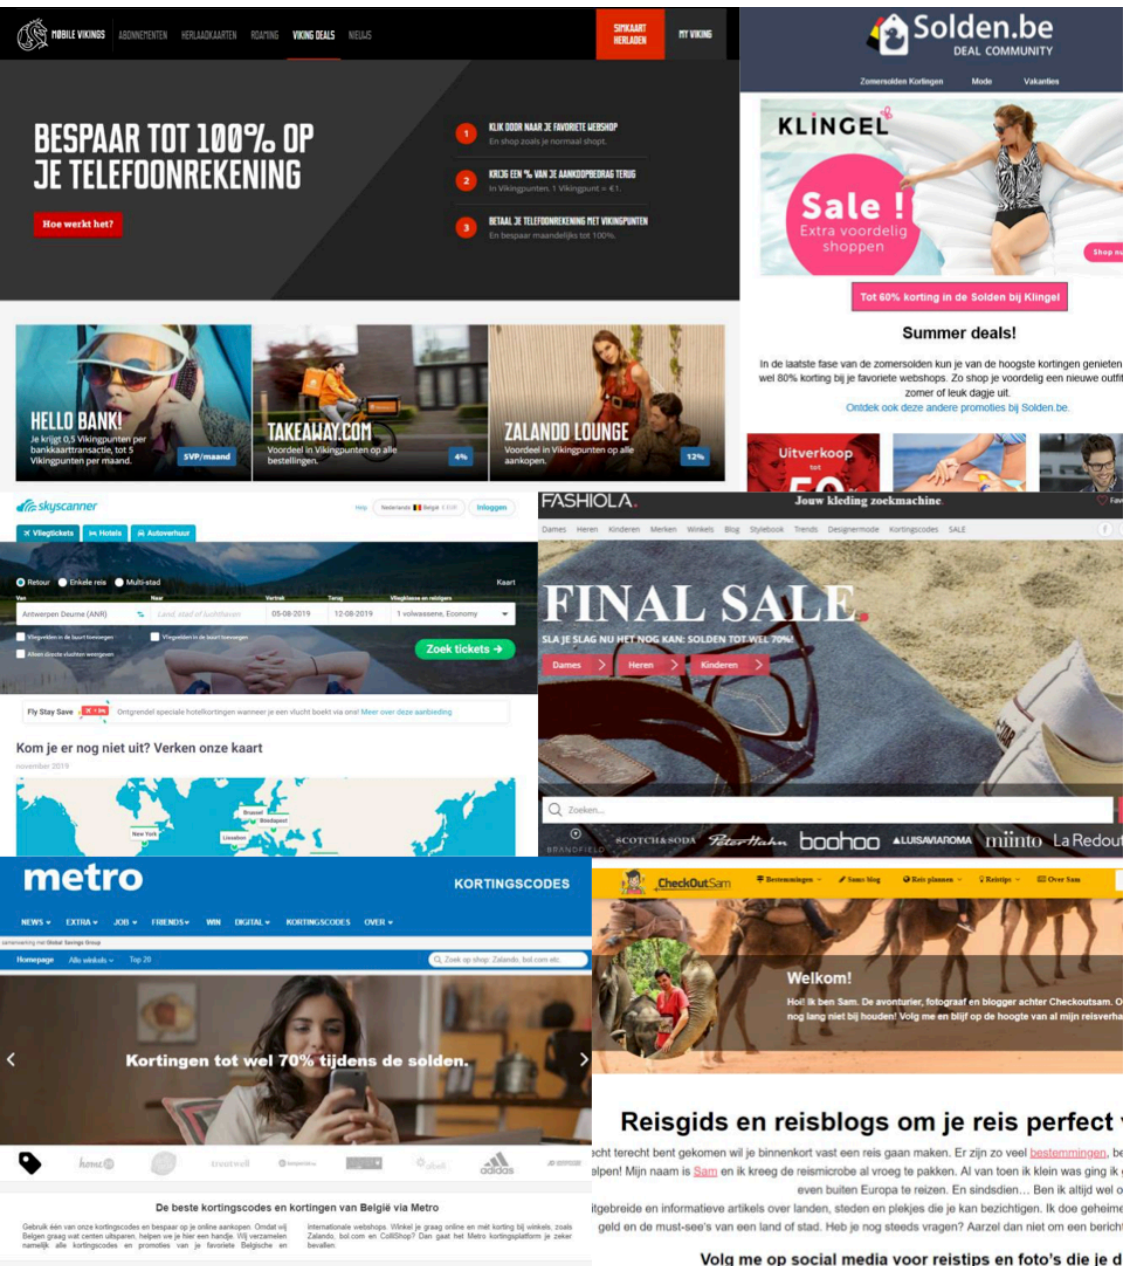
MOBILE VIKINGS ABONNEMENTEN HERLAADKAARTEN ROAMING VIKING DEALS NIEUWS SIMKAART HERLADEN MY VIKING

BESPAAR TOT 100% OP JE TELEFOONREKENING

Hoe werkt het?

1 KLIK DOOR NAAR JE FAVORIETE WEBSHOP
En shop zoals je normaal shopt.

2 KRIJG EEN % VAN JE AANKOOPBEDRAG TERUG
In Vikingpunten. 1 Vikingpunt = €1.

3 BETAAL JE TELEFOONREKENING MET VIKINGPUNTEN
En bespaar maandelijks tot 100%.

HELLO BANK!
Je krijgt 0,5 Vikingpunten per bankkaarttransactie, tot 5 Vikingpunten per maand.
5VP/maand

TAKEAWAY.COM
Voordeel in Vikingpunten op alle bestellingen.
4%

ZALANDO LOUNGE
Voordeel in Vikingpunten op alle aankopen.
12%

Solden.be
DEAL COMMUNITY
Zomersolden Kortingen Mode Vakanties

KLINGEL
Sale !
Extra voordelig shoppen
Shop nu

Tot 60% korting in de Solden bij Klingel

Summer deals!

In de laatste fase van de zomersolden kun je van de hoogste kortingen genieten wel 80% korting bij je favoriete webshops. Zo shop je voordelig een nieuwe outfit zomer of leuk dagje uit.
Ontdek ook deze andere promoties bij Solden.be.

Uitverkoop tot

skyscanner
Help Nederlands België € EUR Inloggen
Vliegtickets Hotels Autoverhuur
Retour Enkele reis Multi-stad Kaart
Van Naar Vertrek Terug Vliegklasse en reizigers
Antwerpen Deurne (ANR) Land, stad of luchthaven 05-08-2019 12-08-2019 1 volwassene, Economy
Vliegvelden in de buurt toevoegen Vliegvelden in de buurt toevoegen
Alleen directe vluchten weergeven
Zoek tickets →
Fly Stay Save Ontgrendel speciale hotelkortingen wanneer je een vlucht boekt via ons! Meer over deze aanbieding
Kom je er nog niet uit? Verken onze kaart
november 2019
New York Lissabon Brussel Boedapest

FASHIOLA. Jouw kleding zoekmachine
Dames Heren Kinderen Merken Winkels Blog Stylebook Trends Designermode Kortingscodes SALE
FINAL SALE
SLA JE SLAG NU HET NOG KAN: SOLDEN TOT WEL 70%!
Dames Heren Kinderen
Zoeken...
BRANDFIELD SCOTCH&SODA Peter Hahn boohoo LUISAVIAROMA miinto La Redout

metro
KORTINGSCODES
NEWS EXTRA JOB FRIENDS WIN DIGITAL KORTINGSCODES OVER
samenwerking met Global Savings Group
Homepage Alle winkels Top 20 Zoek op shop: Zalando, bol.com etc.
Kortingen tot wel 70% tijdens de solden.
adidas
De beste kortingscodes en kortingen van België via Metro
Gebruik één van onze kortingscodes en bespaar op je online aankopen. Omdat wij Belgen graag wat centen uitsparen, helpen we je hier een handje. Wij verzamelen namelijk alle kortingscodes en promoties van je favoriete Belgische en internationale webshops. Winkel je graag online en mét korting bij winkels, zoals Zalando, bol.com en CoolShop? Dan gaat het Metro kortingsplatform je zeker bevallen.

CheckOutSam Bestemmingen Sams blog Reis plannen Reistips Over Sam
Welkom!
Hoi! Ik ben Sam. De avonturier, fotograaf en blogger achter Checkoutsam. O nog lang niet bij houden! Volg me en blijf op de hoogte van al mijn reisverha
Reisgids en reisblogs om je reis perfect
echt terecht bent gekomen wil je binnenkort vast een reis gaan maken. Er zijn zo veel bestemmingen, be elpen! Mijn naam is Sam en ik kreeg de reismicrobe al vroeg te pakken. Al van toen ik klein was ging ik even buiten Europa te reizen. En sindsdien... Ben ik altijd wel o uitgebreide en informatieve artikels over landen, steden en plekjes die je kan bezichtigen. Ik doe geheime geld en de must-see's van een land of stad. Heb je nog steeds vragen? Aarzel dan niet om een bericht
Volg me op social media voor reistips en foto's die je d